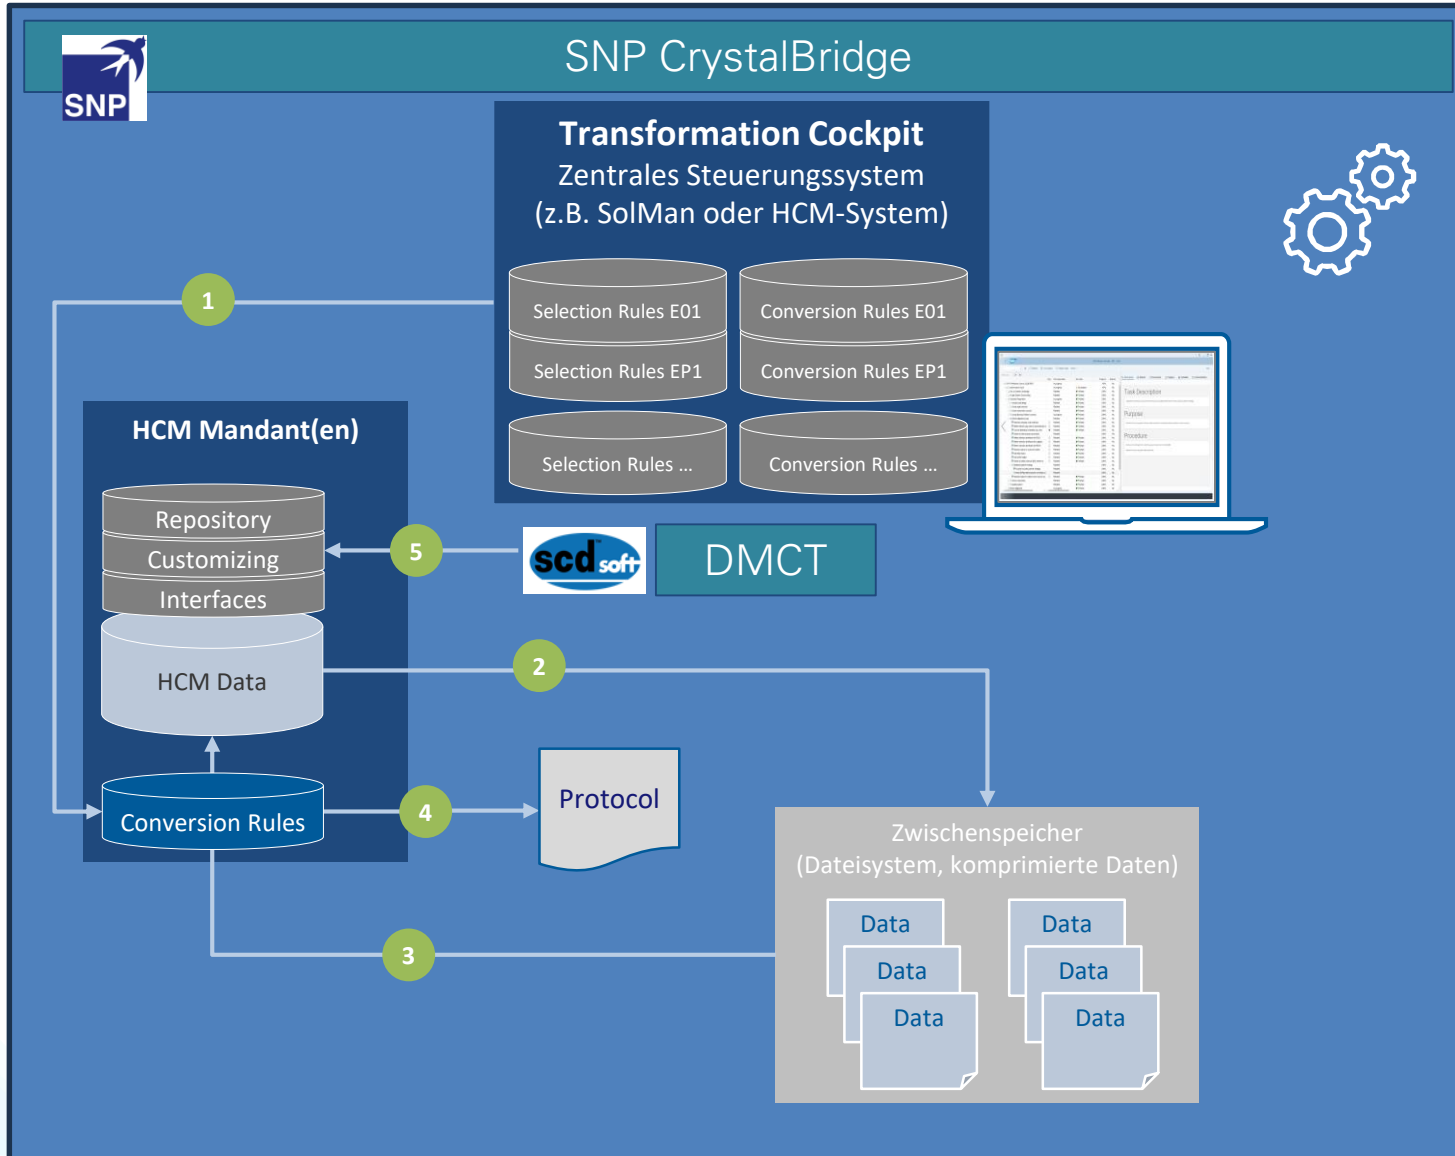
SNP

SNP CrystalBridge

Transformation Cockpit
Zentrales Steuerungssystem
(z.B. SolMan oder HCM-System)

Selection Rules E01

Conversion Rules E01

Selection Rules EP1

Conversion Rules EP1

Selection Rules ...

Conversion Rules ...

1

HCM Mandant(en)

Repository
Customizing
Interfaces

HCM Data

5

scd soft

DMCT

2

Conversion Rules

4

Protocol

Zwischenspeicher
(Dateisystem, komprimierte Daten)

Data
Data
Data

Data
Data
Data

3